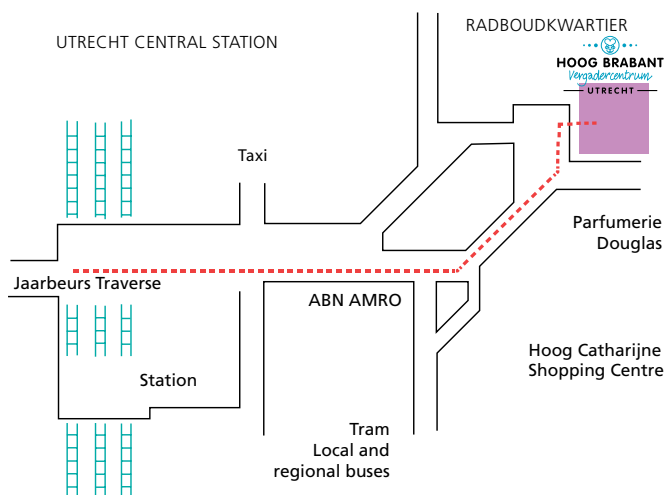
UTRECHT CENTRAL STATION

RADBOUDKWARTIER

HOOG BRABANT
Vergadercentrum
UTRECHT

Taxi

Parfumerie Douglas

Jaarbeurs Traverse

ABN AMRO

Station

Hoog Catharijne Shopping Centre

Tram
Local and regional buses